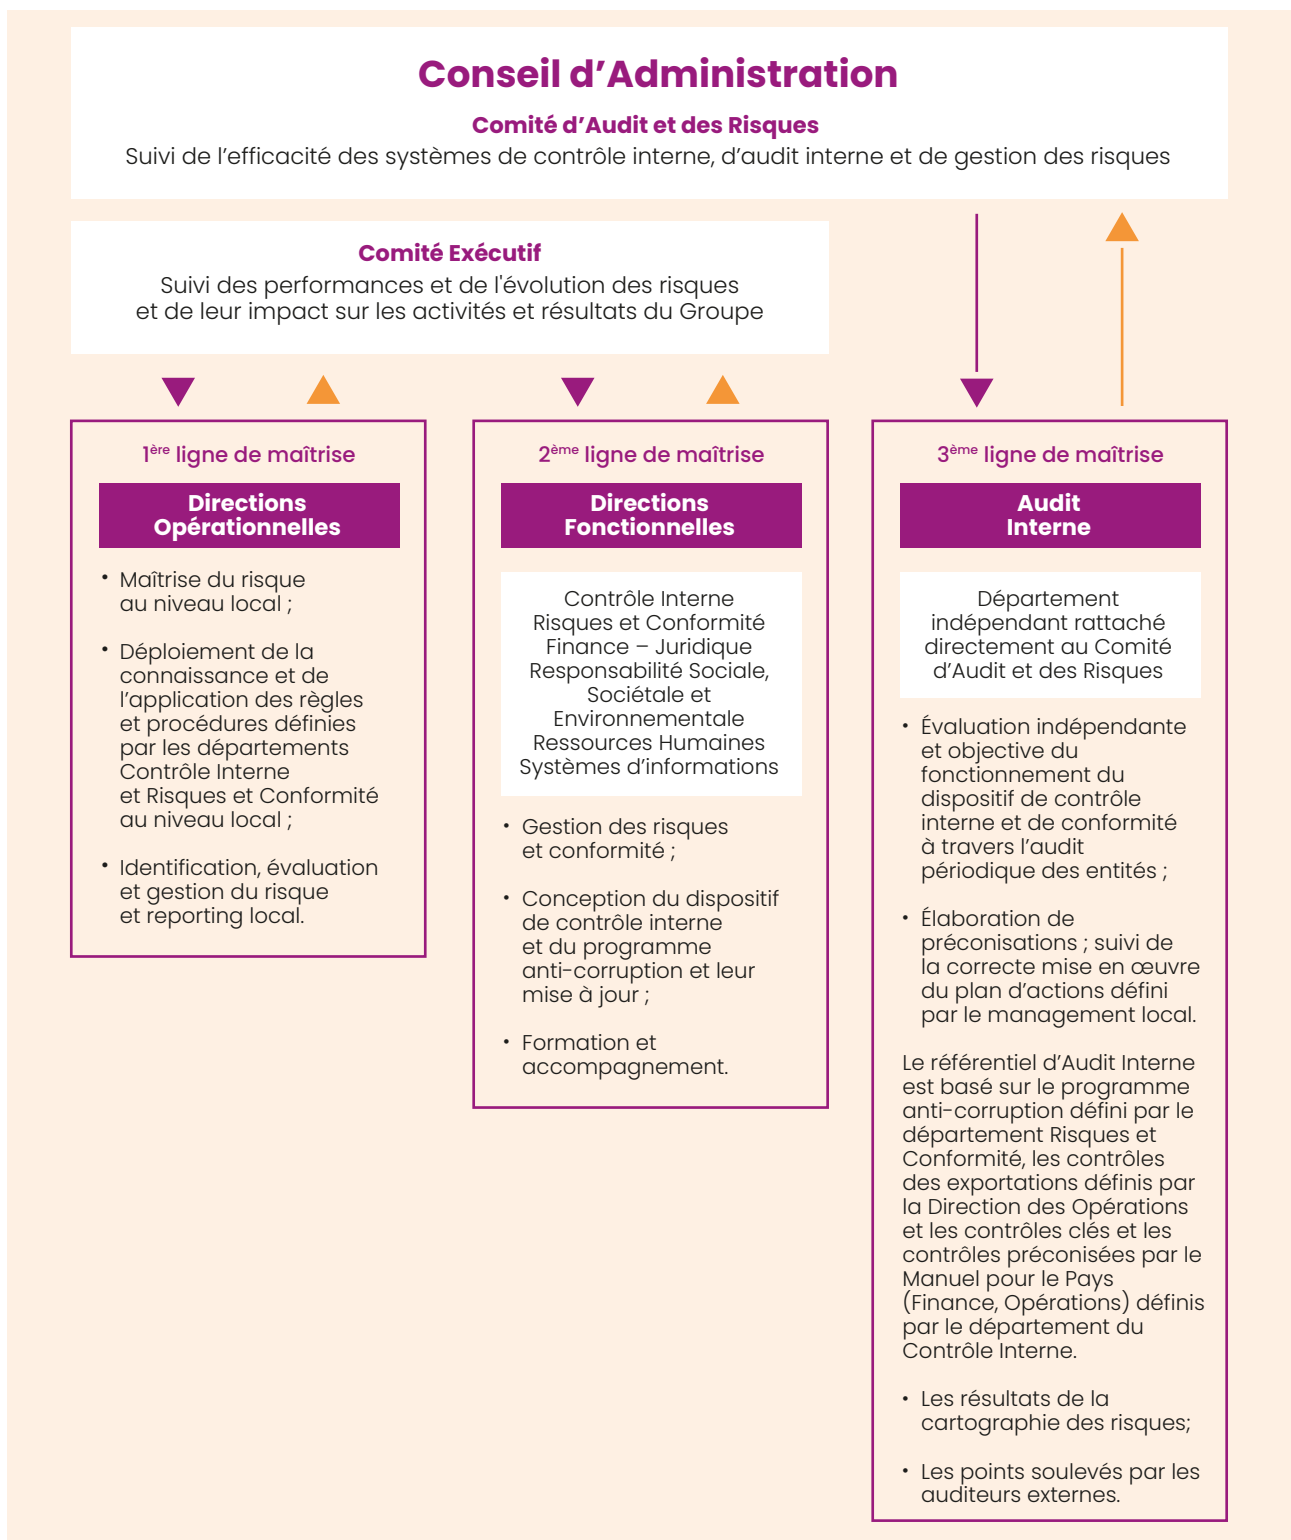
Conseil d’Administration

Comité d’Audit et des Risques
Suivi de l’efficacité des systèmes de contrôle interne, d’audit interne et de gestion des risques

Comité Exécutif
Suivi des performances et de l'évolution des risques et de leur impact sur les activités et résultats du Groupe

1ère ligne de maîtrise

Directions Opérationnelles

• Maîtrise du risque au niveau local ;

• Déploiement de la connaissance et de l’application des règles et procédures définies par les départements Contrôle Interne et Risques et Conformité au niveau local ;

• Identification, évaluation et gestion du risque et reporting local.

2ème ligne de maîtrise

Directions Fonctionnelles

Contrôle Interne
Risques et Conformité
Finance – Juridique
Responsabilité Sociale, Sociétale et Environnementale
Ressources Humaines
Systèmes d’informations

• Gestion des risques et conformité ;

• Conception du dispositif de contrôle interne et du programme anti-corruption et leur mise à jour ;

• Formation et accompagnement.

3ème ligne de maîtrise

Audit Interne

Département indépendant rattaché directement au Comité d’Audit et des Risques

• Évaluation indépendante et objective du fonctionnement du dispositif de contrôle interne et de conformité à travers l’audit périodique des entités ;

• Élaboration de préconisations ; suivi de la correcte mise en œuvre du plan d’actions défini par le management local.

Le référentiel d’Audit Interne est basé sur le programme anti-corruption défini par le département Risques et Conformité, les contrôles des exportations définis par la Direction des Opérations et les contrôles clés et les contrôles préconisées par le Manuel pour le Pays (Finance, Opérations) définis par le département du Contrôle Interne.

• Les résultats de la cartographie des risques;

• Les points soulevés par les auditeurs externes.